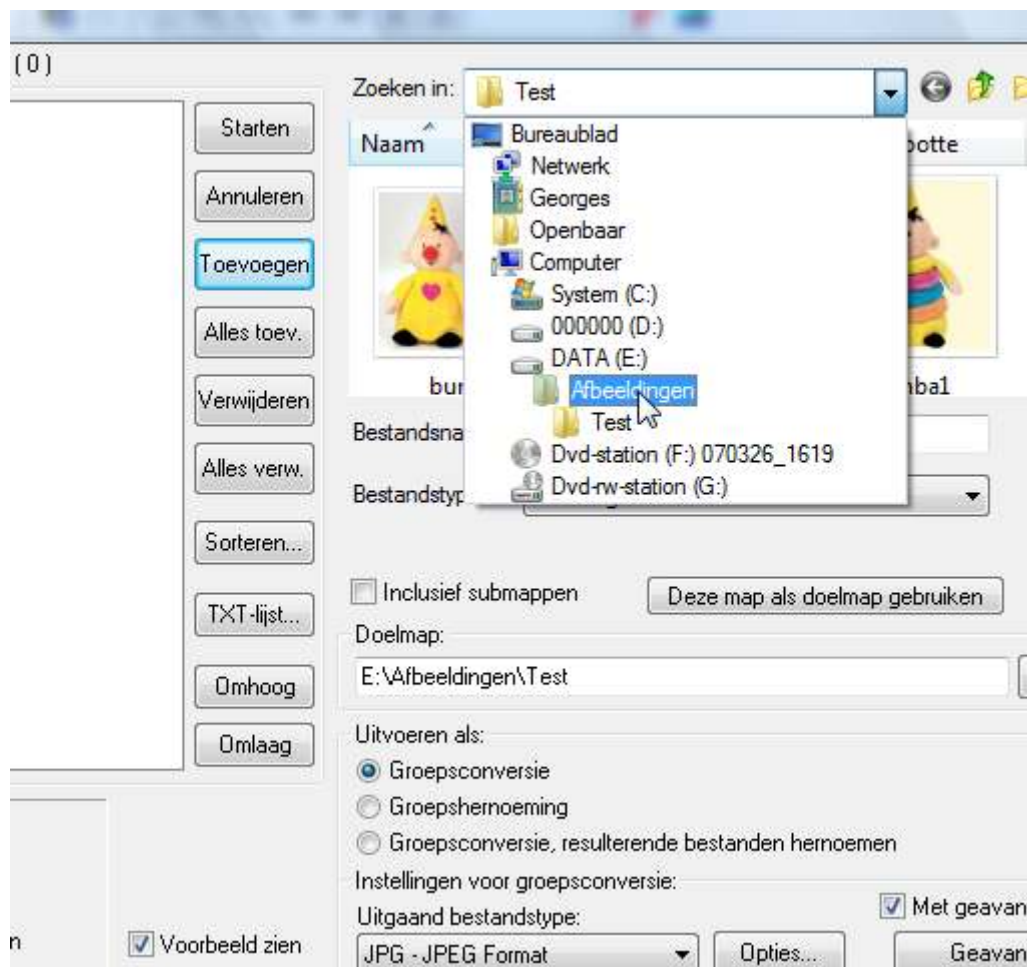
(0)

Starten

Annuleren

Toevoegen

Alles toev.

Verwijderen

Alles verw.

Sorteren...

TXT-lijst...

Omhoog

Omlaag

n

Voorbeeld zien

Zoeken in: Test

Naam

botte

bur

ba1

Bureaublad
Netwerk
Georges
Openbaar
Computer
System (C:)
000000 (D:)
DATA (E:)
Afbeeldingen
Test
Dvd-station (F:) 070326_1619
Dvd-rw-station (G:)

Bestandsna

Bestandstyp

Inclusief submappen

Deze map als doelmap gebruiken

Doelmap:

E:\Afbeeldingen\Test

Uitvoeren als:

Groepsconversie

Groepshernoeming

Groepsconversie, resulterende bestanden hernoemen

Instellingen voor groepsconversie:

Uitgaand bestandstype:

Met geavan

JPG - JPEG Format

Opties...

Geavan